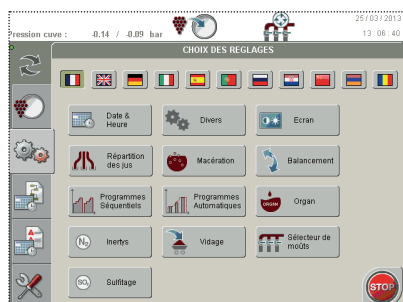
Pression cuve : -0.14 / -0.09 bar
25 / 03 / 2013
13 : 06 : 40

CHOIX DES REGLAGES

Date & Heure
Divers
Ecran
Répartition des jus
Macération
Balancement
Programmes Séquentiels
Programmes Automatiques
ORGAN
Organ
$N_2$
Inertys
Vidage
Sélecteur de moûts
$SO_2$
Sulfitage
STOP